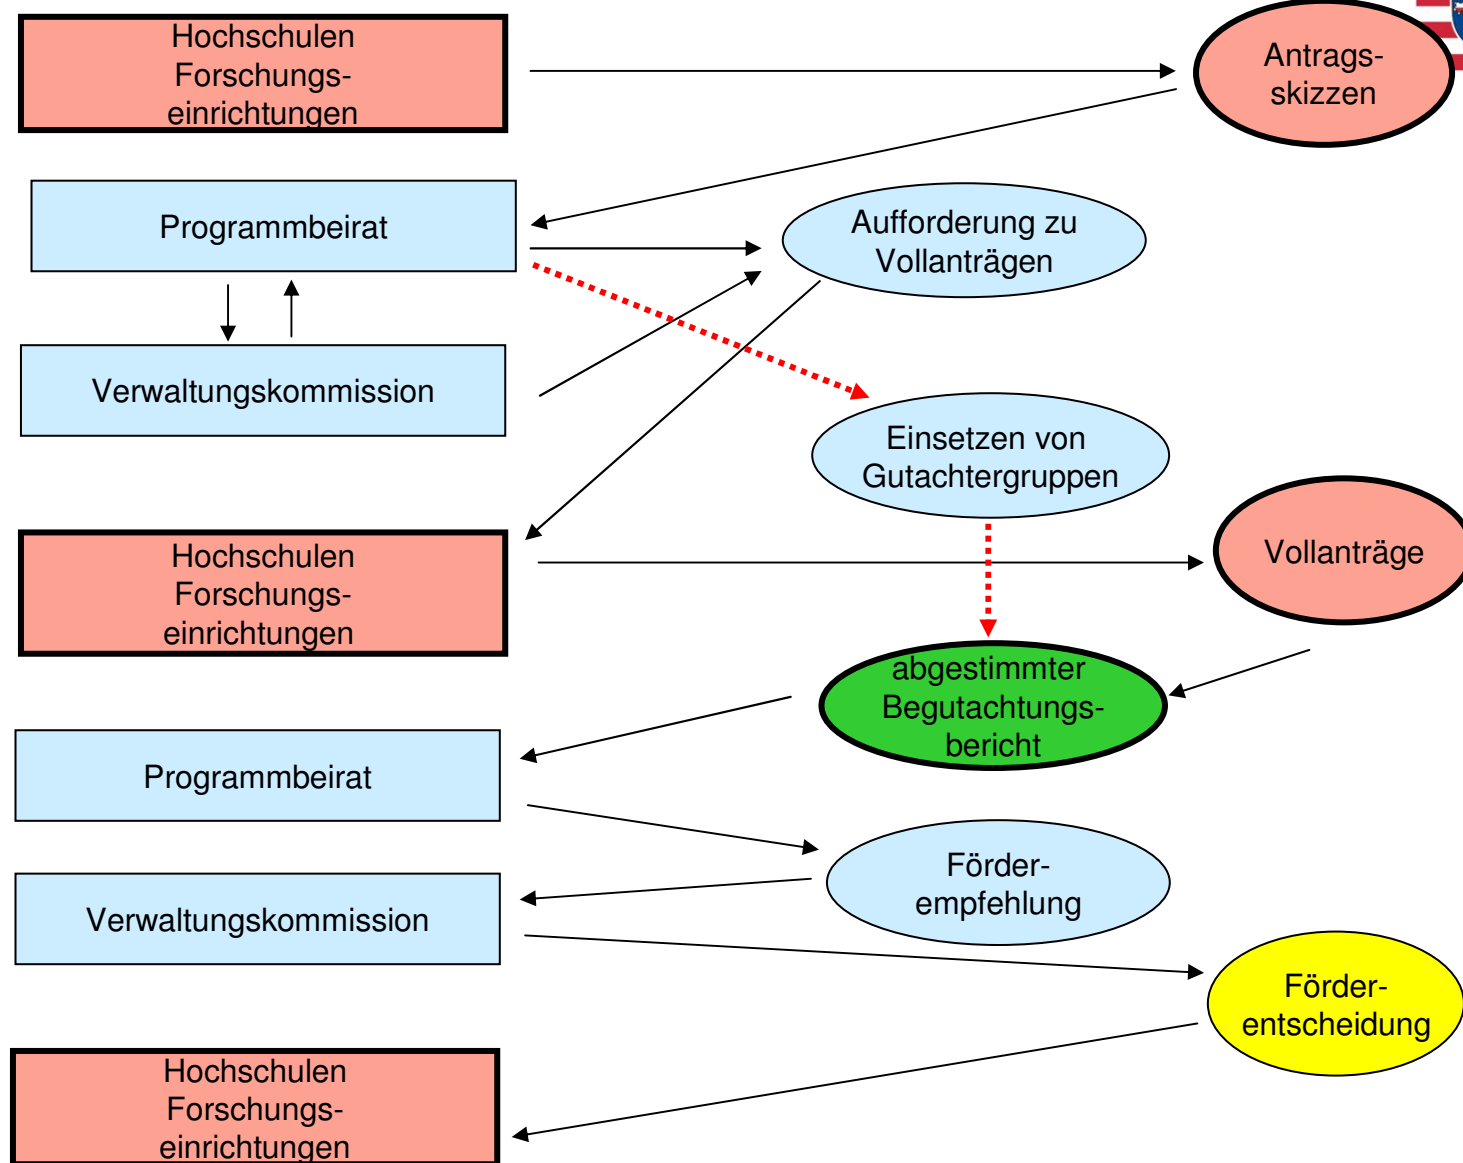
Hochschulen Forschungseinrichtungen

Antragsskizzen

Programmbeirat

Aufforderung zu Vollanträgen

Verwaltungskommission

Einsetzen von Gutachtergruppen

Hochschulen Forschungseinrichtungen

Vollanträge

abgestimmter Begutachtungsbericht

Programmbeirat

Förderempfehlung

Verwaltungskommission

Förderentscheidung

Hochschulen Forschungseinrichtungen